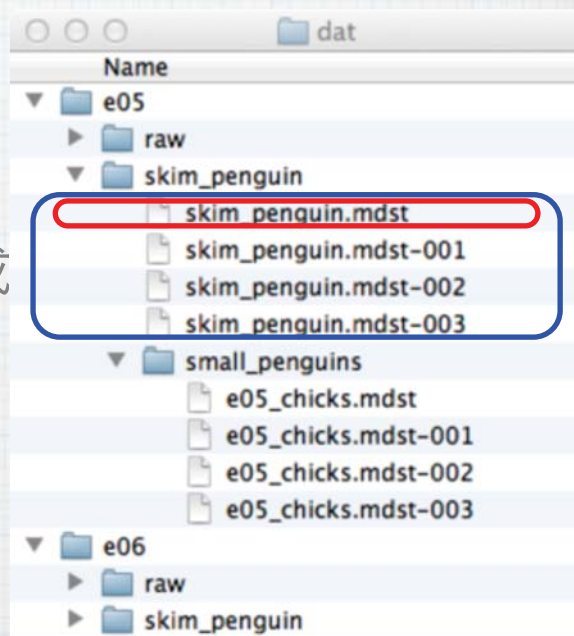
dat

Name

e05

raw

skim_penguin

skim_penguin.mdst

skim_penguin.mdst-001

skim_penguin.mdst-002

skim_penguin.mdst-003

small_penguins

e05_chicks.mdst

e05_chicks.mdst-001

e05_chicks.mdst-002

e05_chicks.mdst-003

e06

raw

skim_penguin